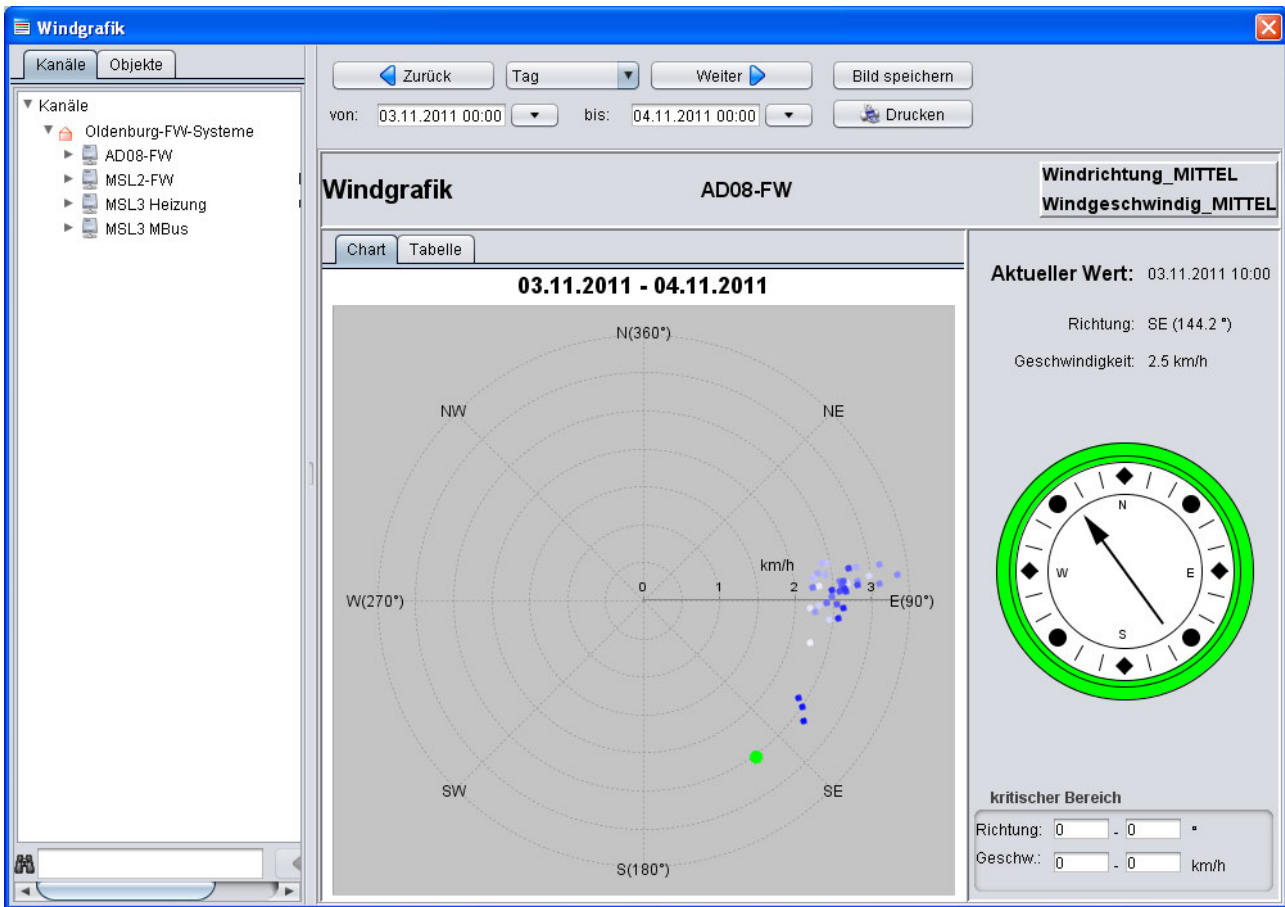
Windgrafik

Kanäle | Objekte

Kanäle
Oldenburg-FW-Systeme
AD08-FW
MSL2-FW
MSL3 Heizung
MSL3 MBus

Zurück | Tag | Weiter | Bild speichern
von: 03.11.2011 00:00 | bis: 04.11.2011 00:00 | Drucken

Windgrafik
AD08-FW
Windrichtung_MITTEL
Windgeschwindig_MITTEL

Chart | Tabelle

03.11.2011 - 04.11.2011

N(360°)
NW
NE
W(270°)
E(90°)
SW
SE
S(180°)
km/h
0
1
2
3

Aktueller Wert: 03.11.2011 10:00
Richtung: SE (144.2 °)
Geschwindigkeit: 2.5 km/h

N
W
E
S

kritischer Bereich
Richtung: 0 - 0 °
Geschw.: 0 - 0 km/h